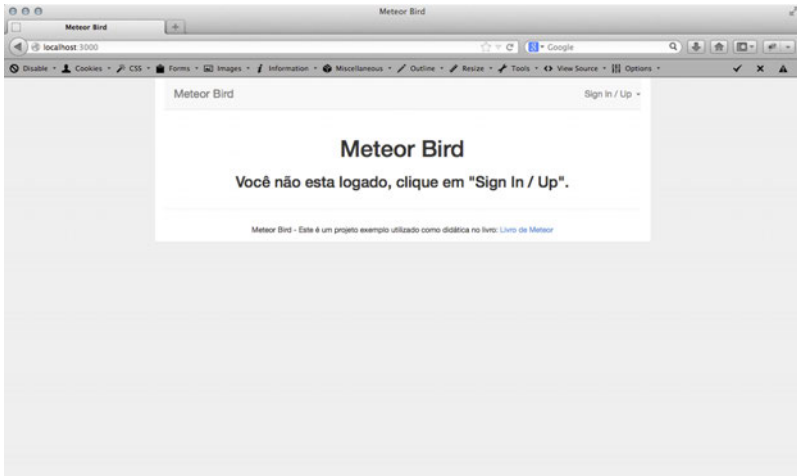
Meteor Bird

Meteor Bird

localhost:3000

Google

Disable · Cookies · CSS · Forms · Images · Information · Miscellaneous · Outline · Resize · Tools · View Source · Options

Meteor Bird

Sign In / Up

Meteor Bird

Você não esta logado, clique em "Sign In / Up".

Meteor Bird - Este é um projeto exemplo utilizado como didática no livro: Livro de Meteor